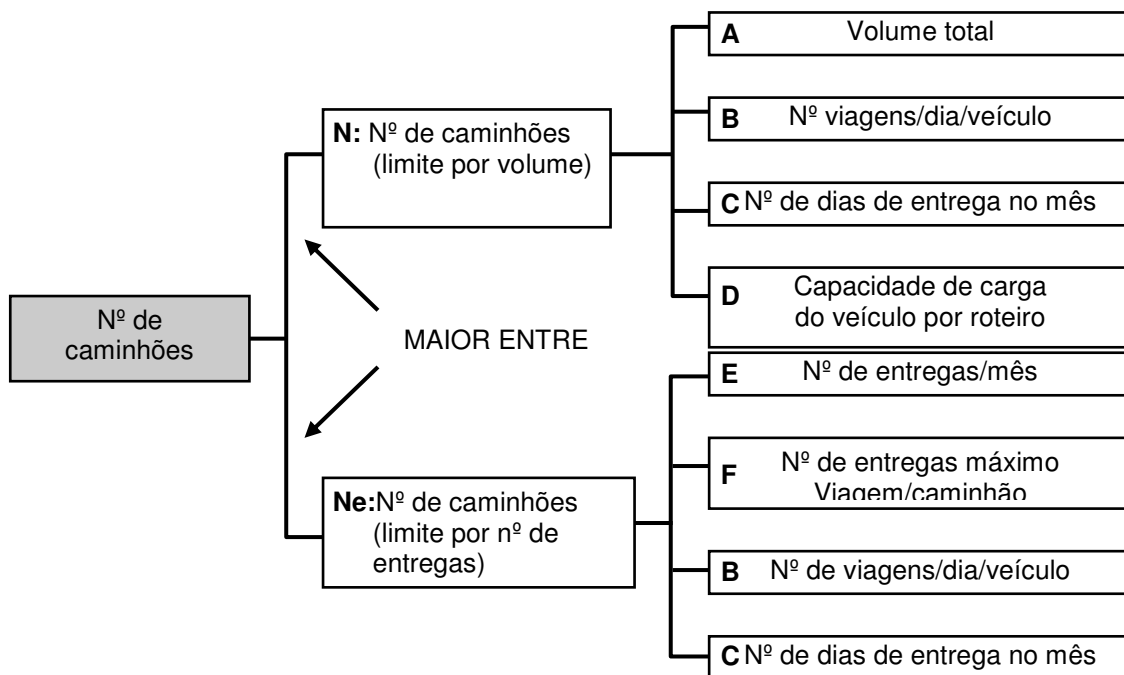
Nº de caminhões

N: Nº de caminhões (limite por volume)

A Volume total

B Nº viagens/dia/veículo

C Nº de dias de entrega no mês

D Capacidade de carga do veículo por roteiro

MAIOR ENTRE

Ne: Nº de caminhões (limite por nº de entregas)

E Nº de entregas/mês

F Nº de entregas máximo Viagem/caminhão

B Nº de viagens/dia/veículo

C Nº de dias de entrega no mês